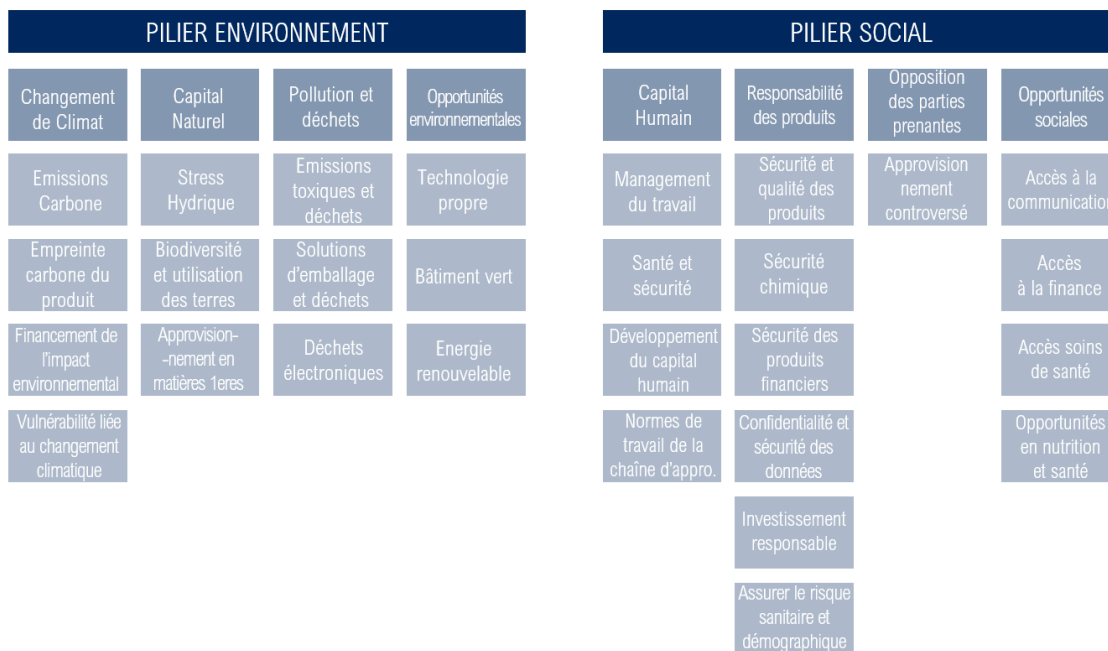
PILIER ENVIRONNEMENT

Changement de Climat

Emissions Carbone

Empreinte carbone du produit

Financement de l'impact environnemental

Vulnérabilité liée au changement climatique

Capital Naturel

Stress Hydrique

Biodiversité et utilisation des terres

Approvision--nement en matières 1eres

Pollution et déchets

Emissions toxiques et déchets

Solutions d'emballage et déchets

Déchets électroniques

Opportunités environnementales

Technologie propre

Bâtiment vert

Energie renouvelable

PILIER SOCIAL

Capital Humain

Management du travail

Santé et sécurité

Développement du capital humain

Normes de travail de la chaîne d'appro.

Responsabilité des produits

Sécurité et qualité des produits

Sécurité chimique

Sécurité des produits financiers

Confidentialité et sécurité des données

Investissement responsable

Assurer le risque sanitaire et démographique

Opposition des parties prenantes

Approvision nement controversé

Opportunités sociales

Accès à la communication

Accès à la finance

Accès soins de santé

Opportunités en nutrition et santé